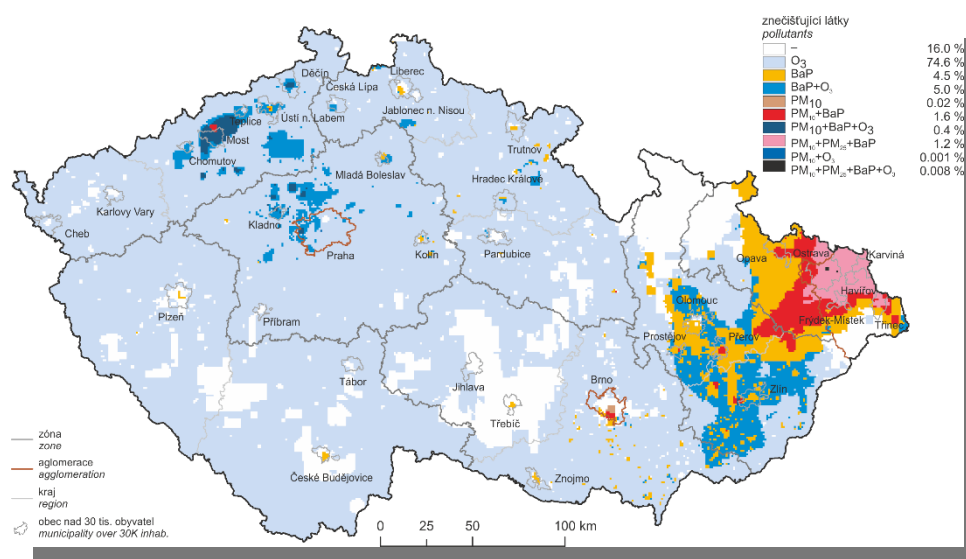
znečišťující látky
*pollutants*

| | | |
|---|---|---|
| | – | 16.0 % |
| | $O_3$ | 74.6 % |
| | BaP | 4.5 % |
| | BaP+$O_3$ | 5.0 % |
| | $PM_{10}$ | 0.02 % |
| | $PM_{10}$+BaP | 1.6 % |
| | $PM_{10}$+BaP+$O_3$ | 0.4 % |
| | $PM_{10}$+$PM_{2.5}$+BaP | 1.2 % |
| | $PM_{10}$+$O_3$ | 0.001 % |
| | $PM_{10}$+$PM_{2.5}$+BaP+$O_3$ | 0.008 % |

Děčín
Liberec
Česká Lípa
Jablonec n. Nisou
Teplice
Ústí n. Labem
Most
Chomutov
Trutnov
Mladá Boleslav
Hradec Králové
Karlovy Vary
Cheb
Kladno
Praha
Kolín
Pardubice
Opava
Ostrava
Karviná
Havířov
Olomouc
Frýdek-Místek
Třinec
Prostějov
Přerov
Plzeň
Příbram
Zlín
Tábor
Jihlava
Brno
Třebíč
České Budějovice
Znojmo

zóna
*zone*
aglomerace
*agglomeration*
kraj
*region*
obec nad 30 tis. obyvatel
*municipality over 30K inhab.*

0 25 50 100 km